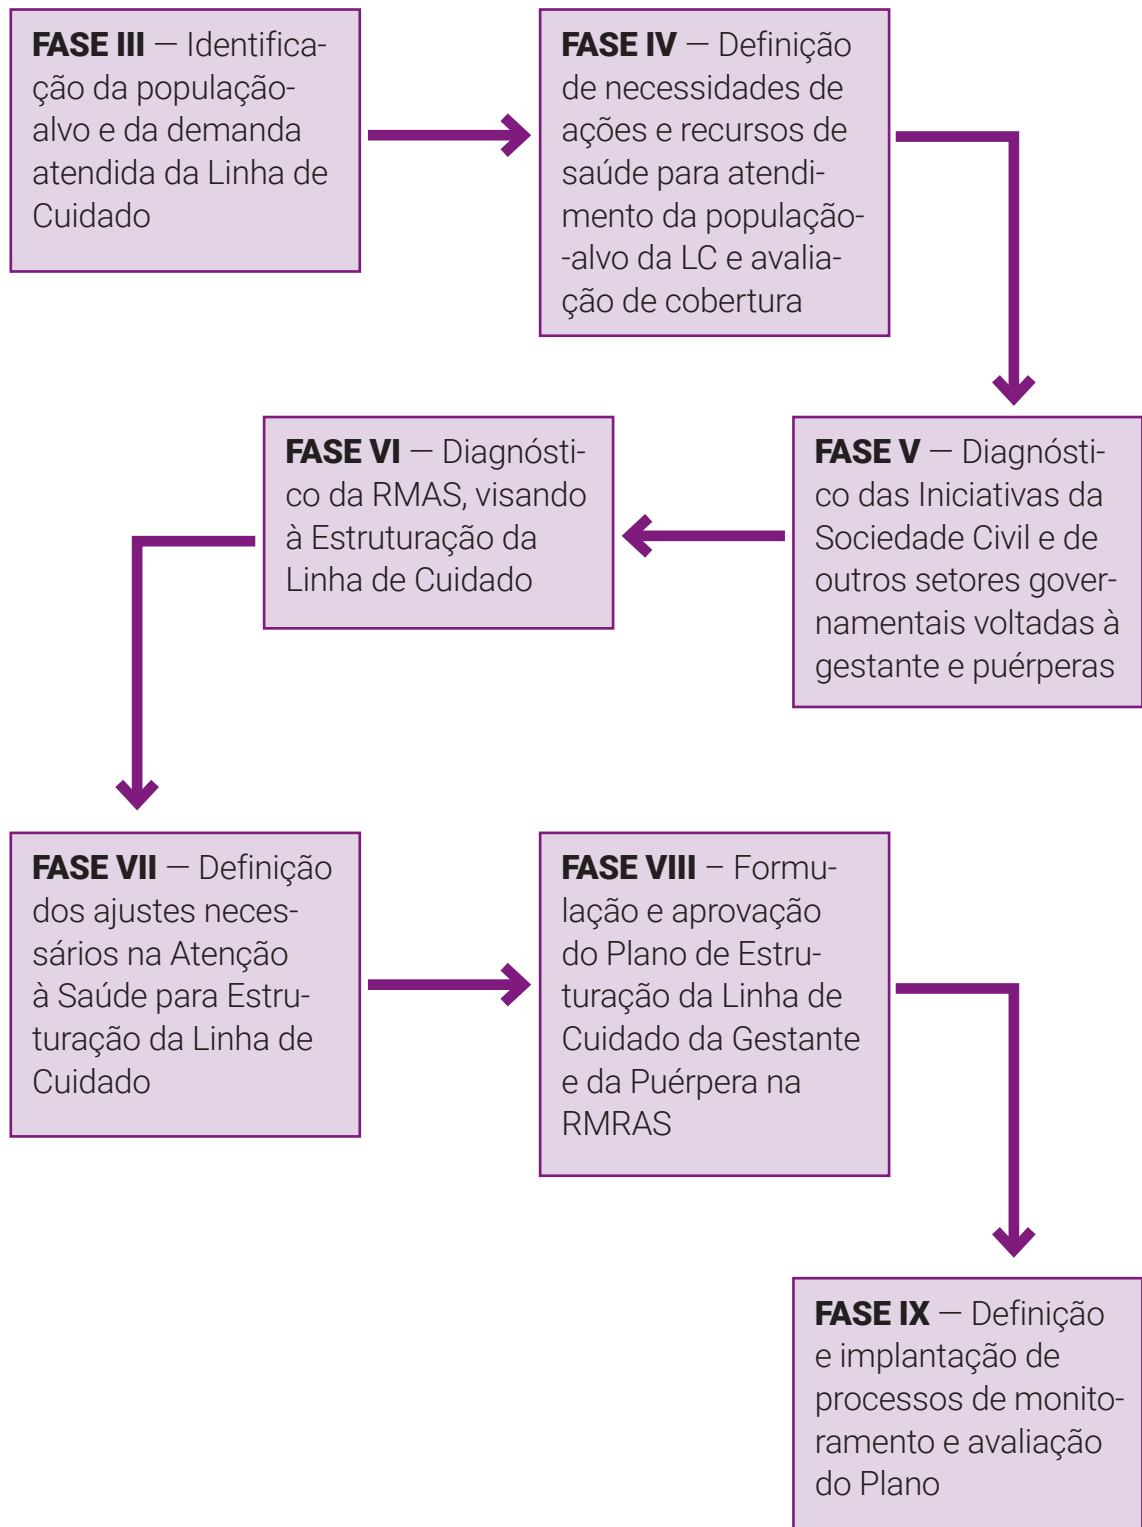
**FASE III** — Identificação da população-alvo e da demanda atendida da Linha de Cuidado

**FASE IV** — Definição de necessidades de ações e recursos de saúde para atendimento da população-alvo da LC e avaliação de cobertura

**FASE V** — Diagnóstico das Iniciativas da Sociedade Civil e de outros setores governamentais voltadas à gestante e puérperas

**FASE VI** — Diagnóstico da RMAS, visando à Estruturação da Linha de Cuidado

**FASE VII** — Definição dos ajustes necessários na Atenção à Saúde para Estruturação da Linha de Cuidado

**FASE VIII** – Formulação e aprovação do Plano de Estruturação da Linha de Cuidado da Gestante e da Puérpera na RMRAS

**FASE IX** — Definição e implantação de processos de monitoramento e avaliação do Plano